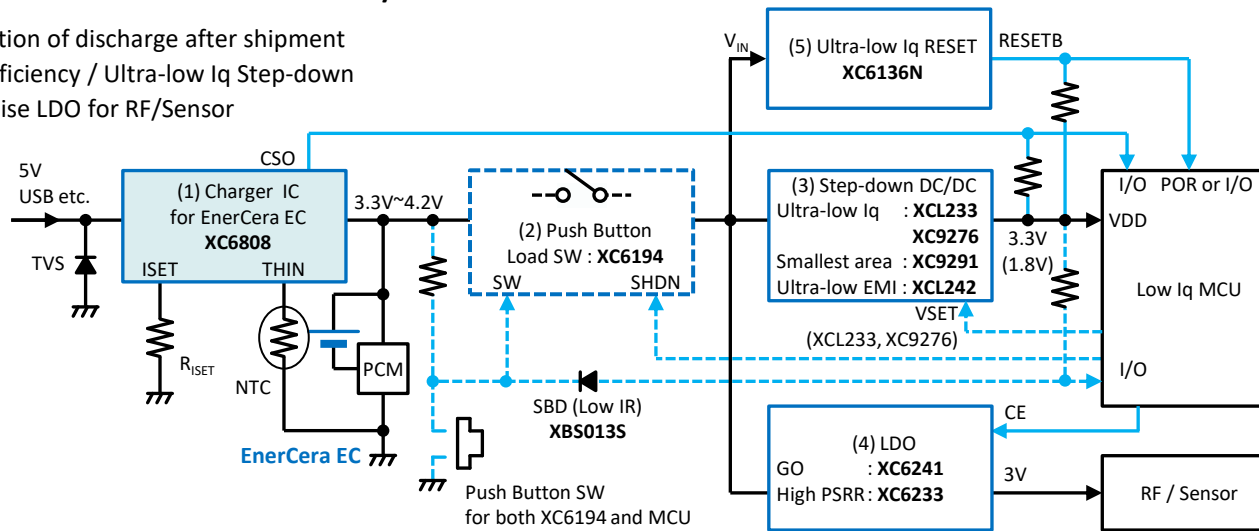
tion of discharge after shipment
ficiency / Ultra-low Iq Step-down
ise LDO for RF/Sensor

5V
USB etc.

TVS

(1) Charger IC
for EnerCera EC
**XC6808**

CSO

ISET

THIN

$R_{ISET}$

NTC

PCM

EnerCera EC

3.3V~4.2V

(2) Push Button
Load SW : **XC6194**

SW

SHDN

SBD (Low IR)
**XBS013S**

Push Button SW
for both XC6194 and MCU

$V_{IN}$

(5) Ultra-low Iq RESET
**XC6136N**

RESETB

(3) Step-down DC/DC
Ultra-low Iq : **XCL233**
**XC9276**
Smallest area : **XC9291**
Ultra-low EMI : **XCL242**

VSET

(XCL233, XC9276)

3.3V
(1.8V)

I/O

POR or I/O

VDD

Low Iq MCU

I/O

CE

(4) LDO
GO : **XC6241**
High PSRR : **XC6233**

3V

RF / Sensor